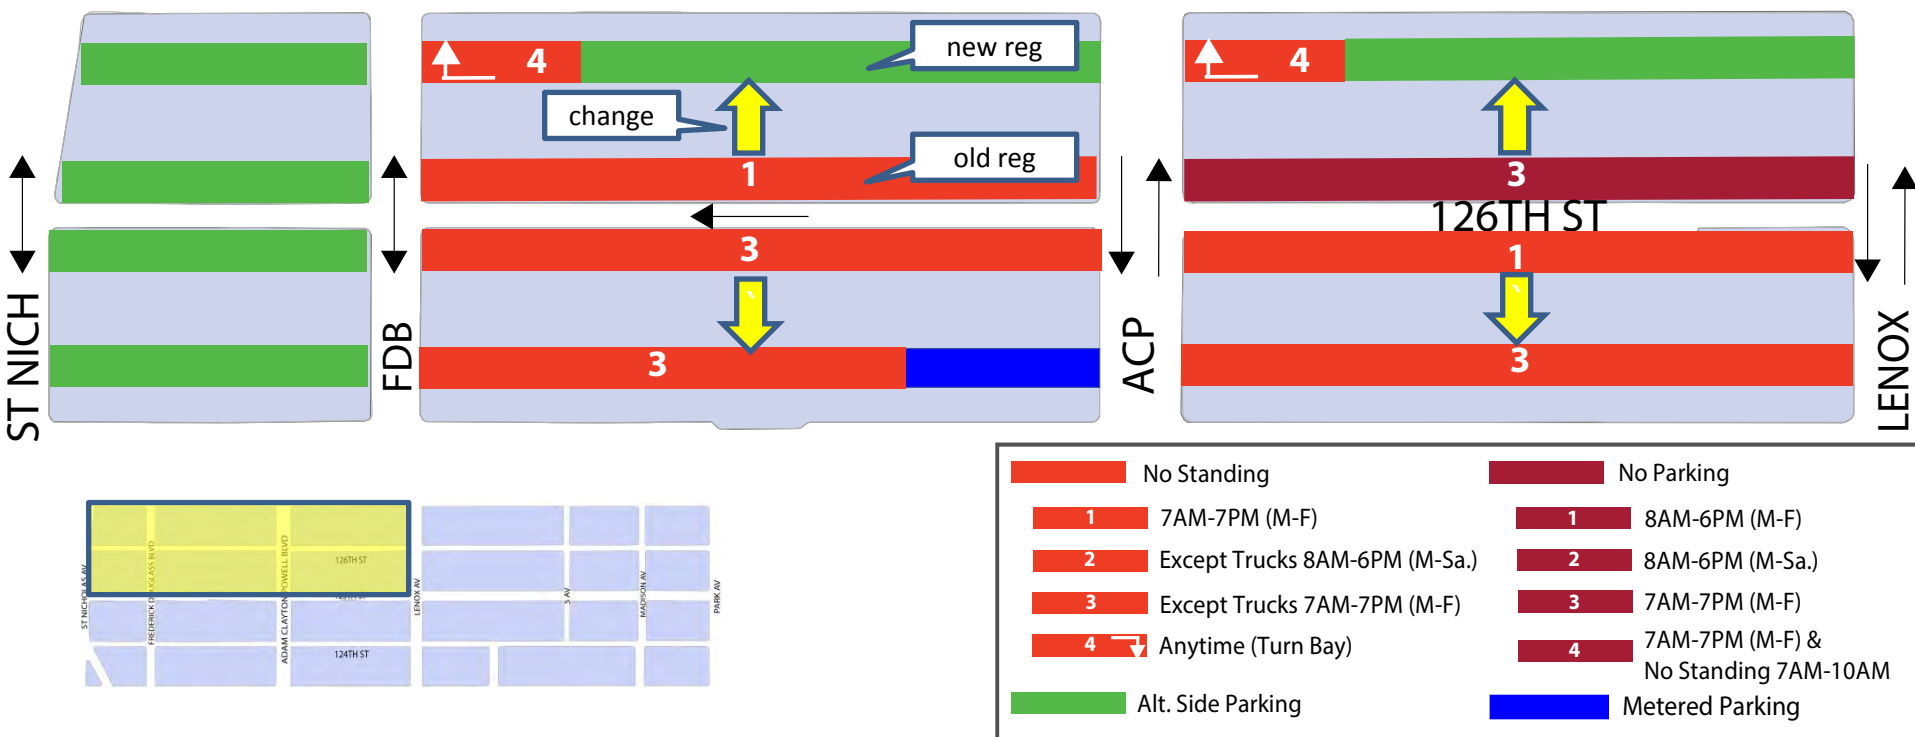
new reg

4

change

1

old reg

3

3

4

3

126TH ST

1

3

ST NICH

FDB

ACP

LENOX

126TH ST

124TH ST

ST NICHOLAS AV

FREDERICK DOUGLASS BLVD

ADAM CLAYTON POWELL BLVD

LENOX AV

5 AV

MADISON AV

PARK AV

No Standing

1 7AM-7PM (M-F)

2 Except Trucks 8AM-6PM (M-Sa.)

3 Except Trucks 7AM-7PM (M-F)

4 Anytime (Turn Bay)

Alt. Side Parking

No Parking

1 8AM-6PM (M-F)

2 8AM-6PM (M-Sa.)

3 7AM-7PM (M-F)

4 7AM-7PM (M-F) & No Standing 7AM-10AM

Metered Parking